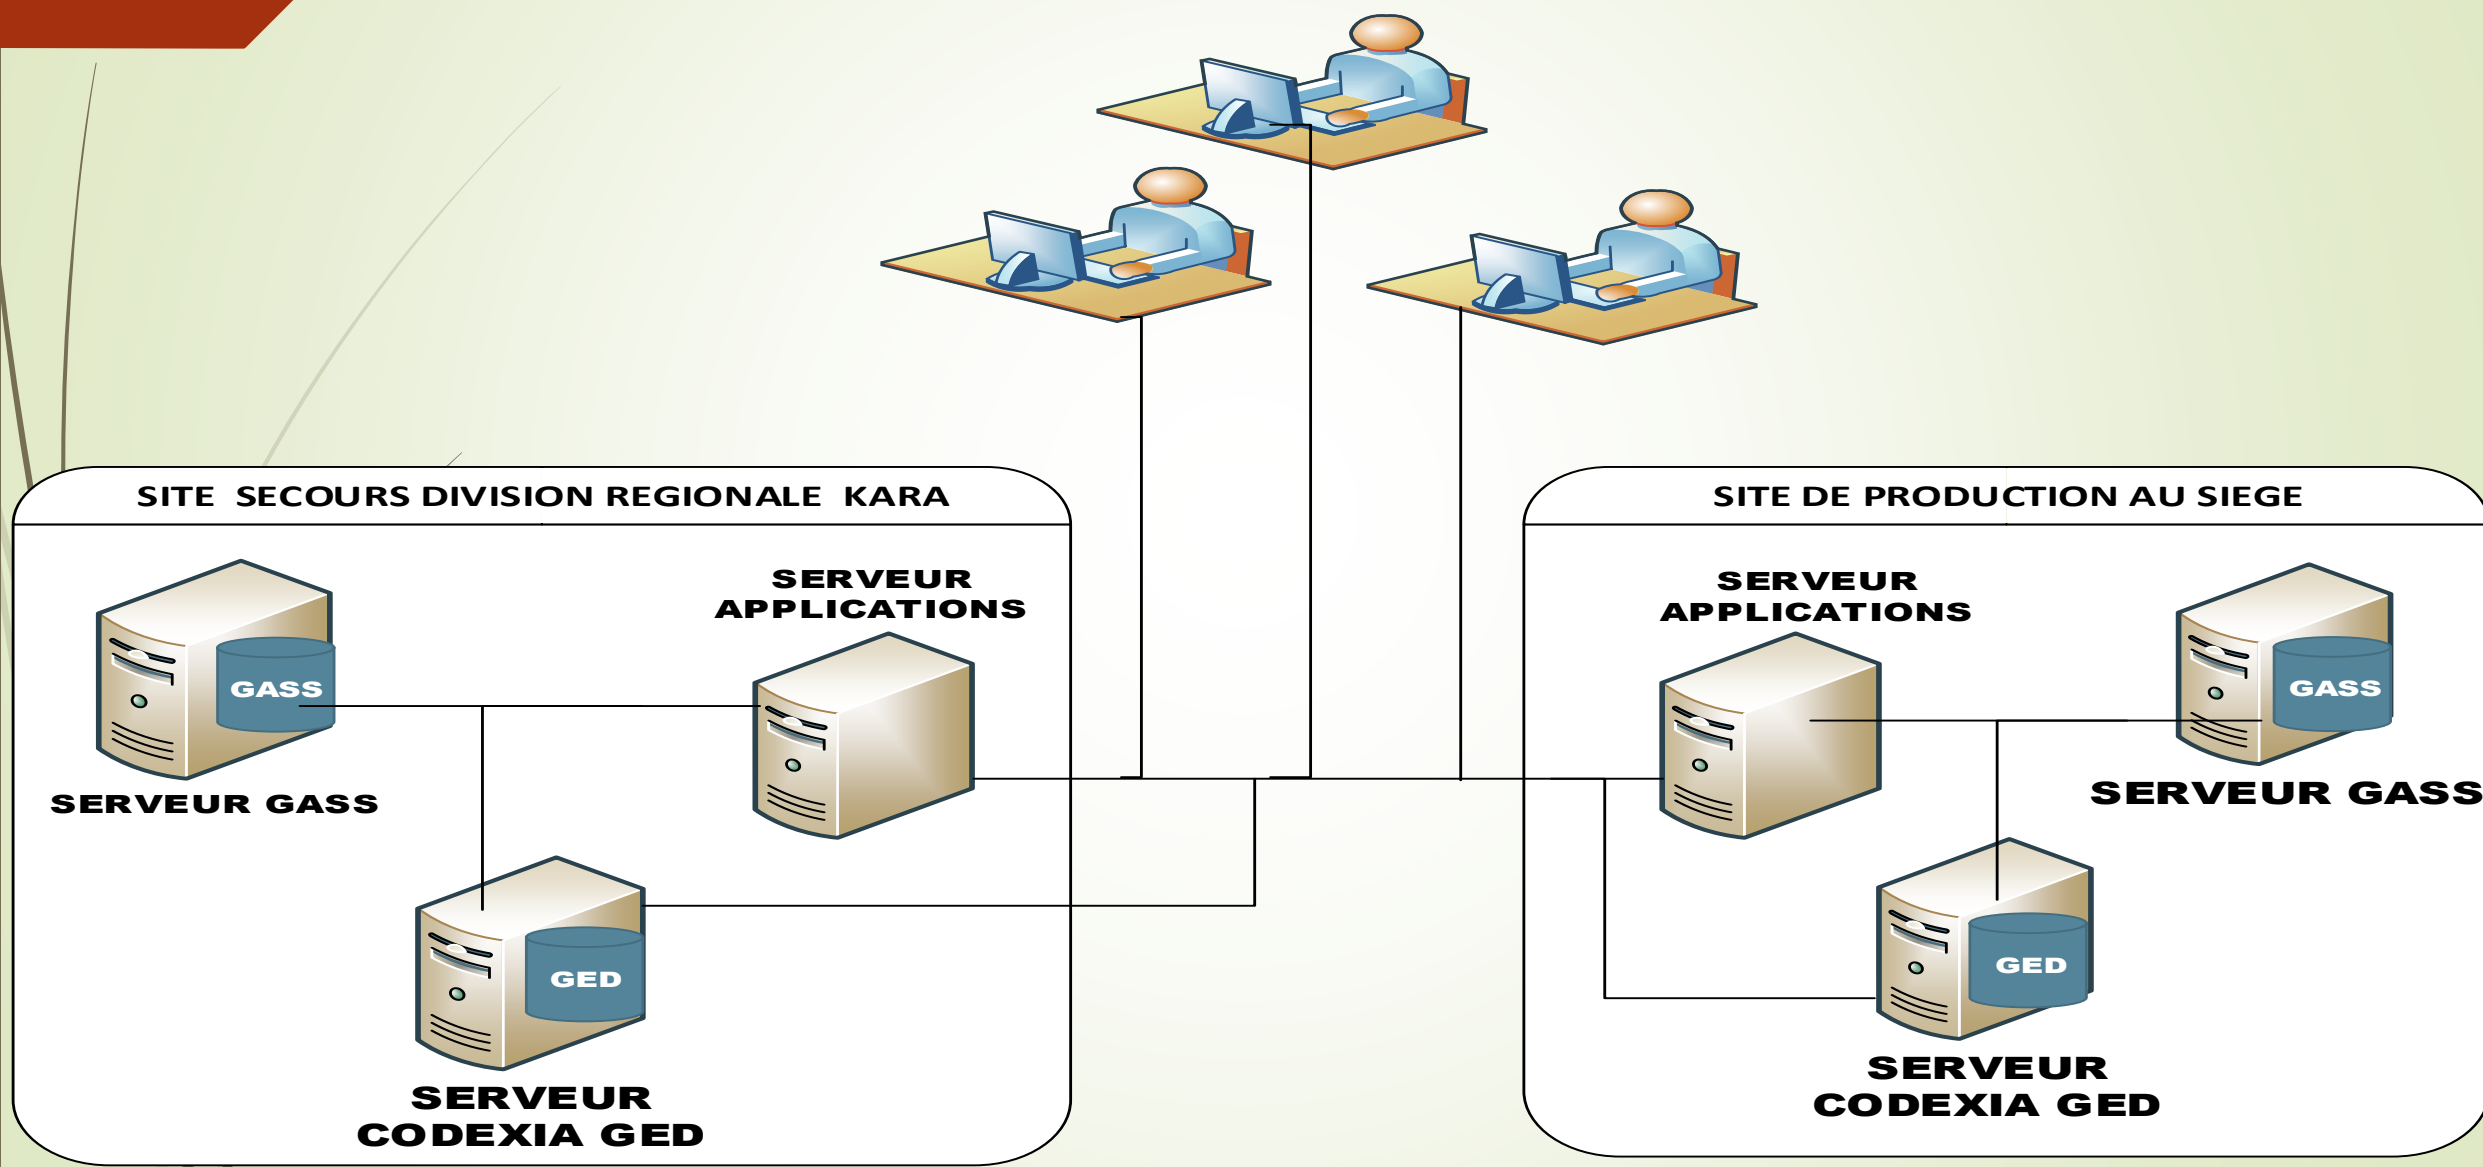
SITE SECOURS DIVISION REGIONALE KARA

GASS

SERVEUR GASS

SERVEUR APPLICATIONS

GED

SERVEUR CODEXIA GED

SITE DE PRODUCTION AU SIEGE

SERVEUR APPLICATIONS

GASS

SERVEUR GASS

GED

SERVEUR CODEXIA GED